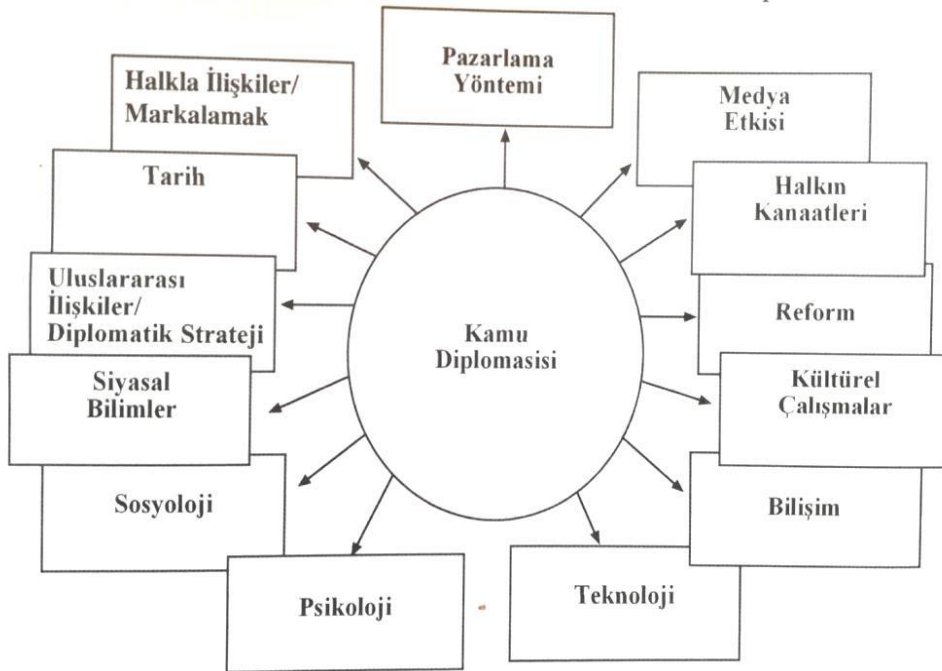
Pazarlama Yöntemi

Halkla İlişkiler/ Markalamak

Medya Etkisi

Tarih

Halkın Kanaatleri

Uluslararası İlişkiler/ Diplomatik Strateji

Kamu Diplomasisi

Reform

Siyasal Bilimler

Kültürel Çalışmalar

Sosyoloji

Bilişim

Psikoloji

Teknoloji